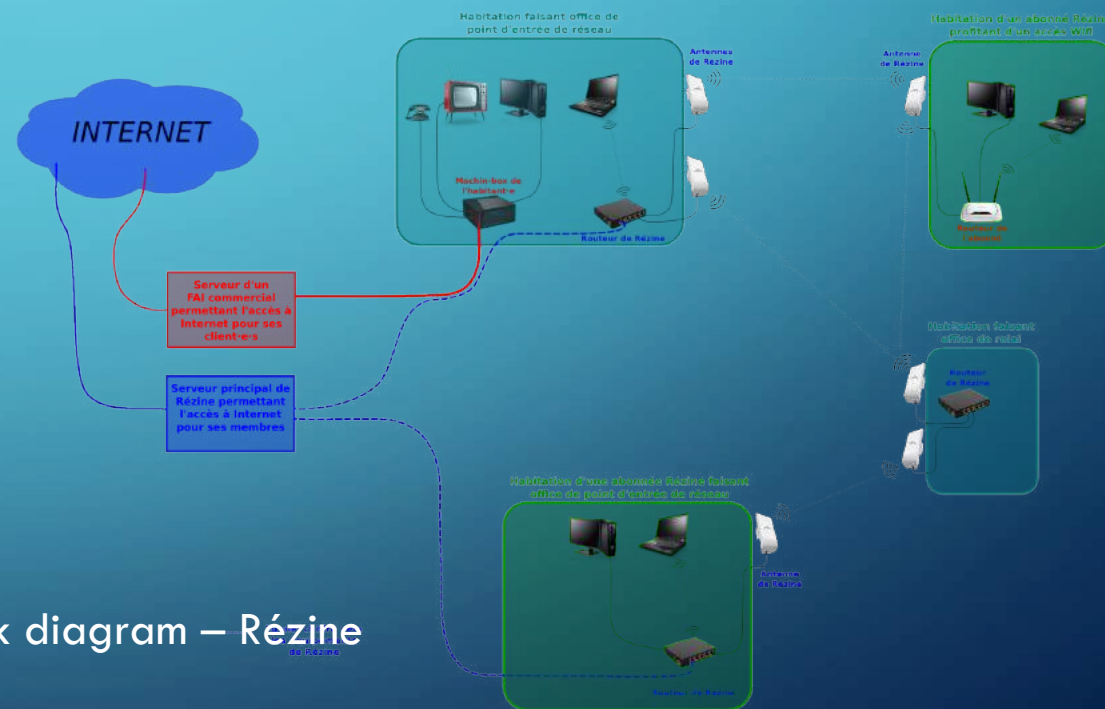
INTERNET

Habitation faisant office de point d'entrée de réseau

Antennes de Rézine

Machin-box de l'habitant·e

Routeur de Rézine

Habitation d'un abonné Rézine profitant d'un accès wifi

Antenne de Rézine

Routeur de l'abonné

Serveur d'un FAI commercial permettant l'accès à Internet pour ses client·e·s

Serveur principal de Rézine permettant l'accès à Internet pour ses membres

Habitation faisant office de relai

Routeur de Rézine

Habitation d'une abonnée Rézine faisant office de point d'entrée de réseau

Antenne de Rézine

Routeur de Rézine

k diagram – Rézine

de Rézine